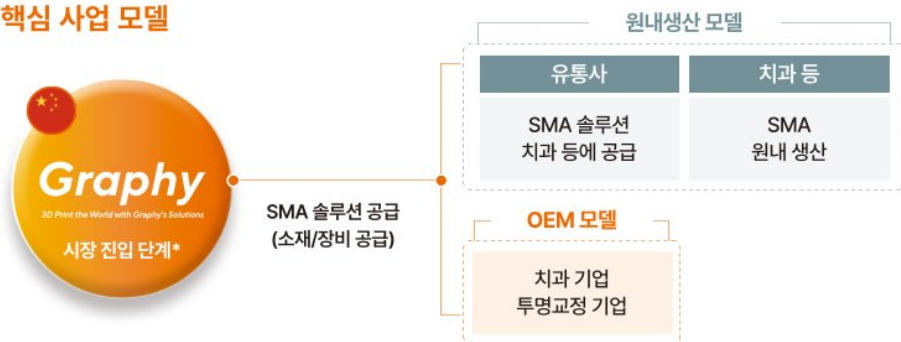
핵심 사업 모델

Graphy
3D Print the World with Graphy's Solutions
시장 진입 단계*

SMA 솔루션 공급
(소재/장비 공급)

원내생산 모델

| 유통사 | 치과 등 |
|---|---|
| SMA 솔루션 치과 등에 공급 | SMA 원내 생산 |

OEM 모델

치과 기업
투명교정 기업